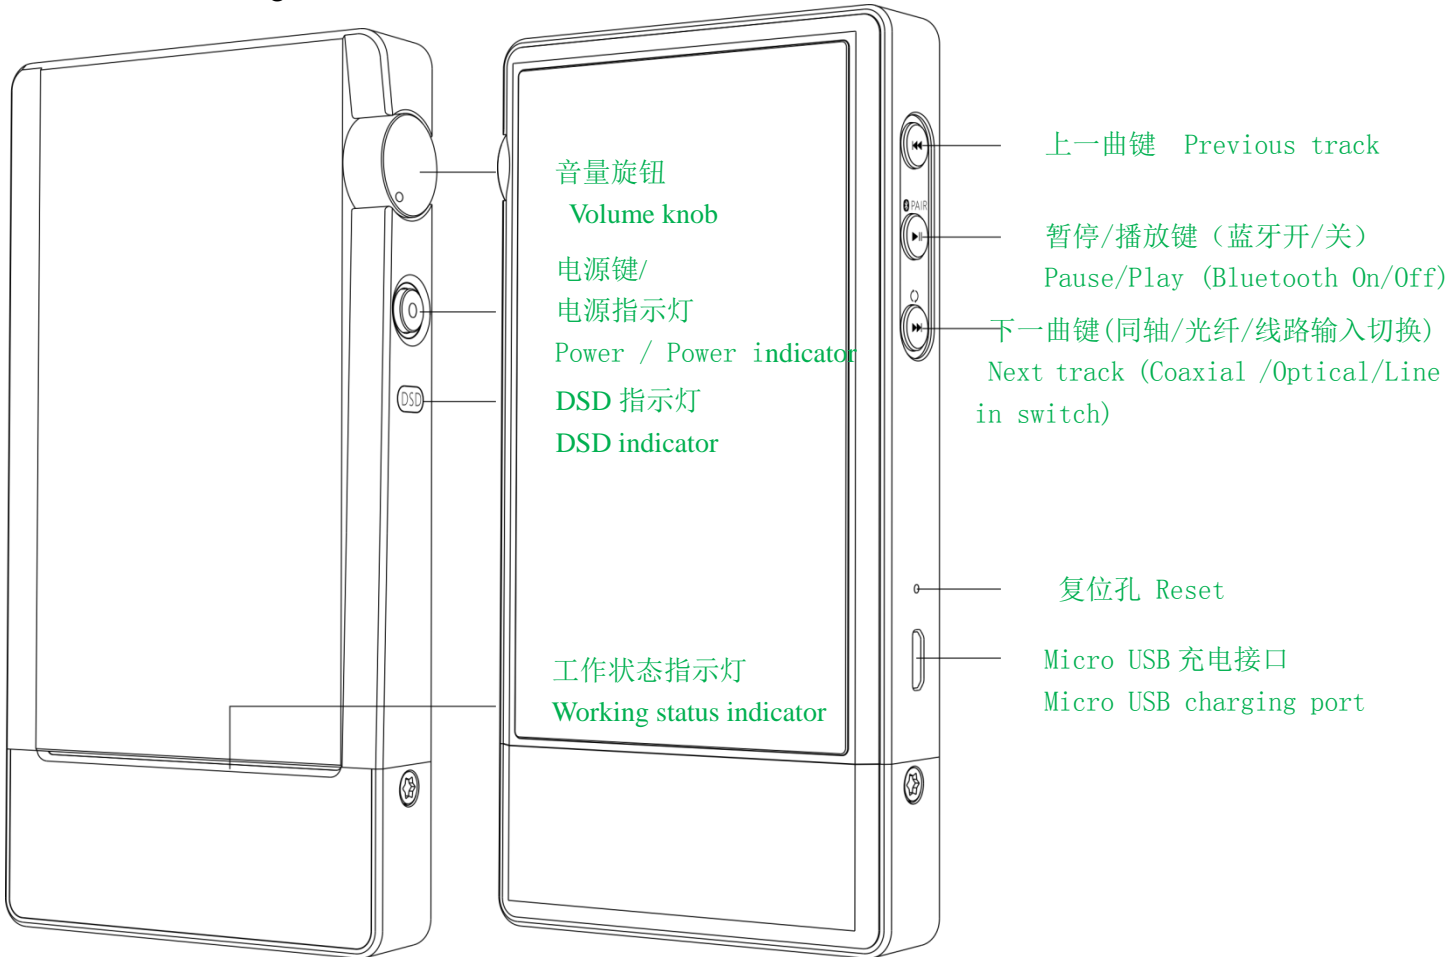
音量旋钮
Volume knob

电源键/
电源指示灯
Power / Power indicator

DSD 指示灯
DSD indicator

工作状态指示灯
Working status indicator

DSD

PAIR

上一曲键 Previous track

暂停/播放键（蓝牙开/关）
Pause/Play (Bluetooth On/Off)

下一曲键(同轴/光纤/线路输入切换)
Next track (Coaxial /Optical/Line in switch)

复位孔 Reset

Micro USB 充电接口
Micro USB charging port